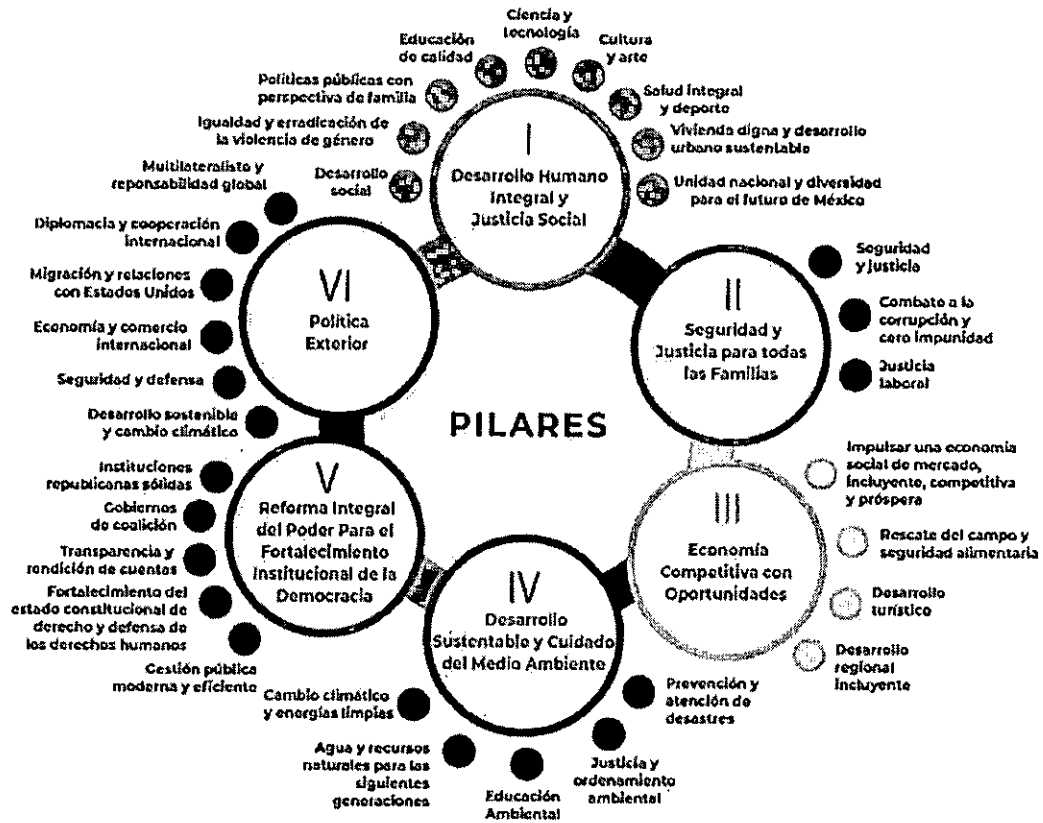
PILARES

I
Desarrollo Humano Integral y Justicia Social

Educación de calidad
Ciencia y tecnología
Cultura y arte
Políticas públicas con perspectiva de familia
Salud integral y deporte
Igualdad y erradicación de la violencia de género
Vivienda digna y desarrollo urbano sustentable
Desarrollo social
Unidad nacional y diversidad para el futuro de México

II
Seguridad y Justicia para todas las Familias

Seguridad y justicia
Combate a la corrupción y cero impunidad
Justicia laboral

III
Economía Competitiva con Oportunidades

Impulsar una economía social de mercado, incluyente, competitiva y próspera
Rescate del campo y seguridad alimentaria
Desarrollo turístico
Desarrollo regional incluyente

IV
Desarrollo Sustentable y Cuidado del Medio Ambiente

Cambio climático y energías limpias
Agua y recursos naturales para las siguientes generaciones
Educación Ambiental
Justicia y ordenamiento ambiental
Prevención y atención de desastres

V
Reforma Integral del Poder Para el Fortalecimiento Institucional de la Democracia

Instituciones republicanas sólidas
Gobiernos de coalición
Transparencia y rendición de cuentas
Fortalecimiento del estado constitucional de derecho y defensa de los derechos humanos
Gestión pública moderna y eficiente

VI
Política Exterior

Multilateraliste y reponsabilidad global
Diplomacia y cooperación internacional
Migración y relaciones con Estados Unidos
Economía y comercio internacional
Seguridad y defensa
Desarrollo sostenible y cambio climático